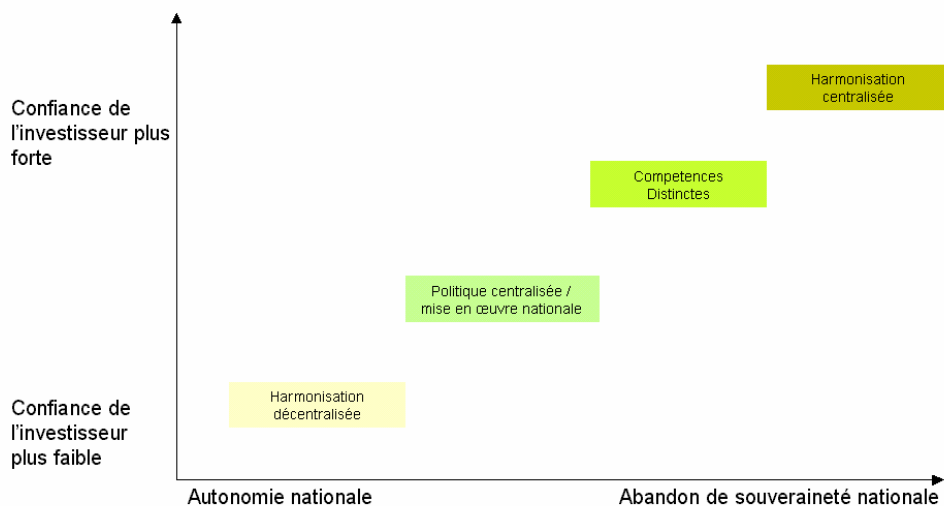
Confiance de l'investisseur plus forte

Confiance de l'investisseur plus faible

Harmonisation centralisée

Competences Distinctes

Politique centralisée / mise en œuvre nationale

Harmonisation décentralisée

Autonomie nationale

Abandon de souveraineté nationale